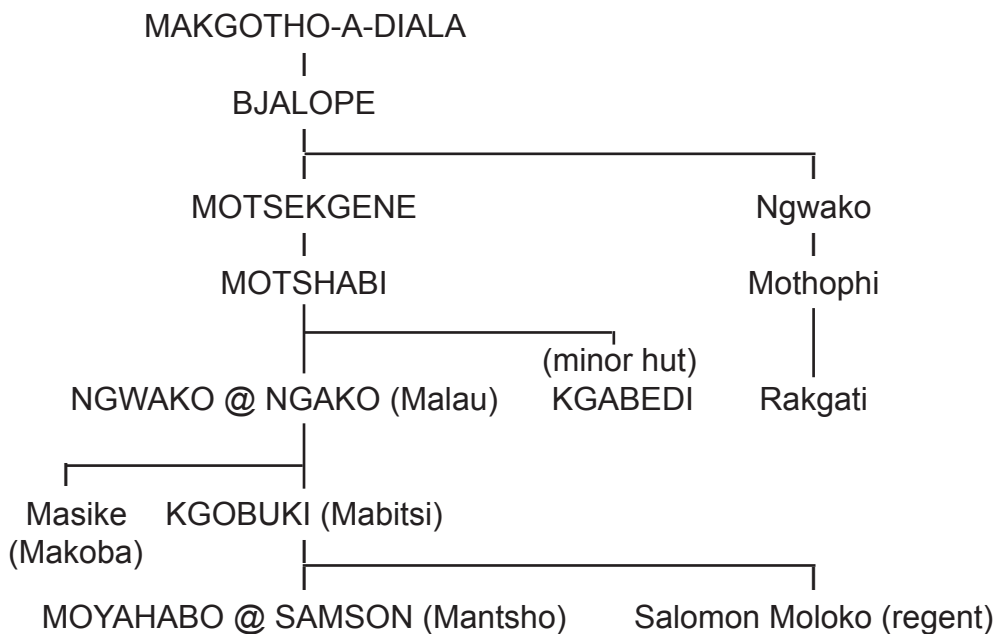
MAKGOTHO-A-DIALA

BJALOPE

MOTSEKGENE

Ngwako

MOTSHABI

Mothophi

(minor hut)
KGABEDI

NGWAKO @ NGAKO (Malau)

Rakgati

Masike
(Makoba)

KGOBUKI (Mabitsi)

MOYAHABO @ SAMSON (Mantsho)

Salomon Moloko (regent)